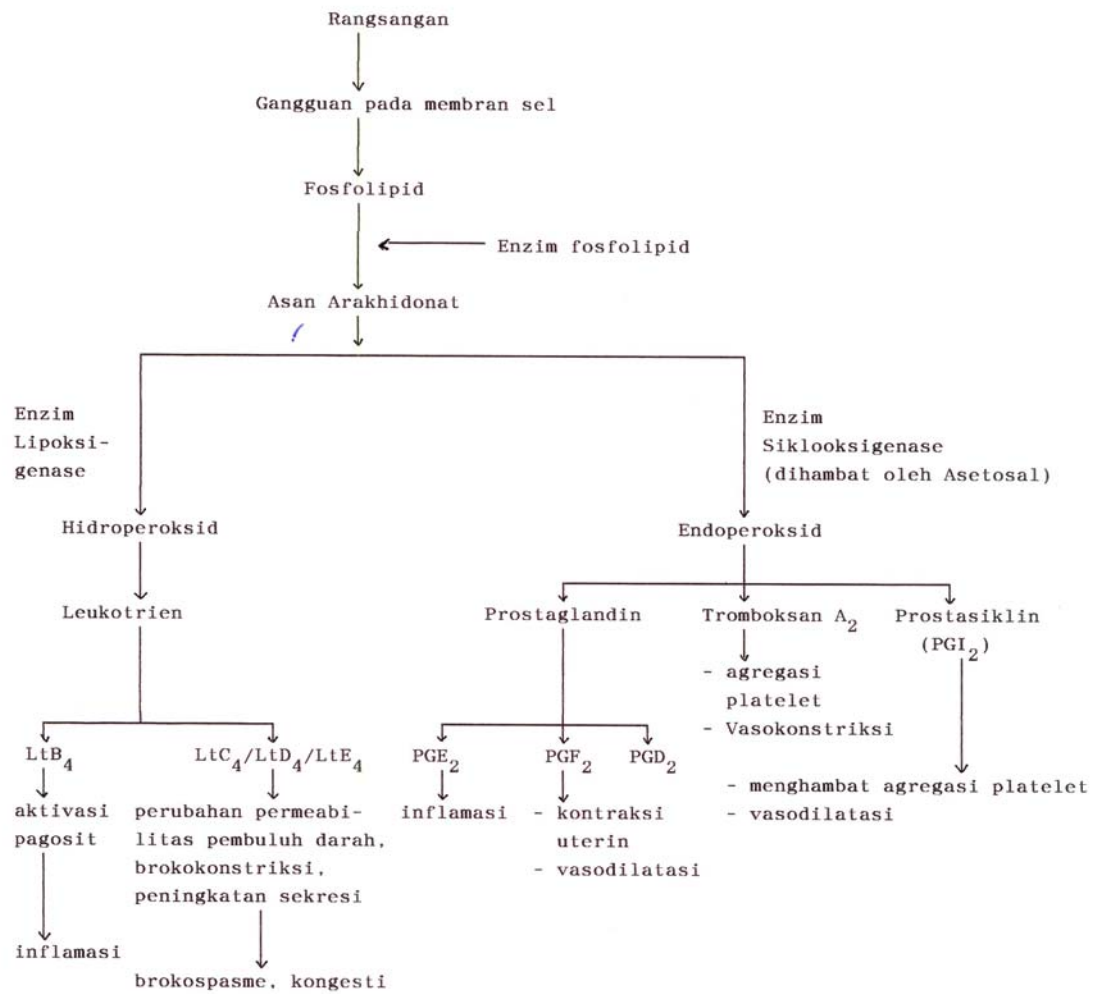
Rangsangan

Gangguan pada membran sel

Fosfolipid

Enzim fosfolipid

Asan Arakhidonat

Enzim Lipoksigenase

Enzim Siklooksigenase (dihambat oleh Asetosal)

Hidroperoksid

Endoperoksid

Leukotrien

Prostaglandin

Tromboksan $A_2$

Prostasiklin ($PGI_2$)

- agregasi platelet
- Vasokonstriksi

$LtB_4$

$LtC_4/LtD_4/LtE_4$

$PGE_2$

$PGF_2$

$PGD_2$

- menghambat agregasi platelet
- vasodilatasi

aktivasi pagosit

perubahan permeabilitas pembuluh darah, brokokonstriksi, peningkatan sekresi

inflamasi

- kontraksi uterin
- vasodilatasi

inflamasi

brokospasme, kongesti